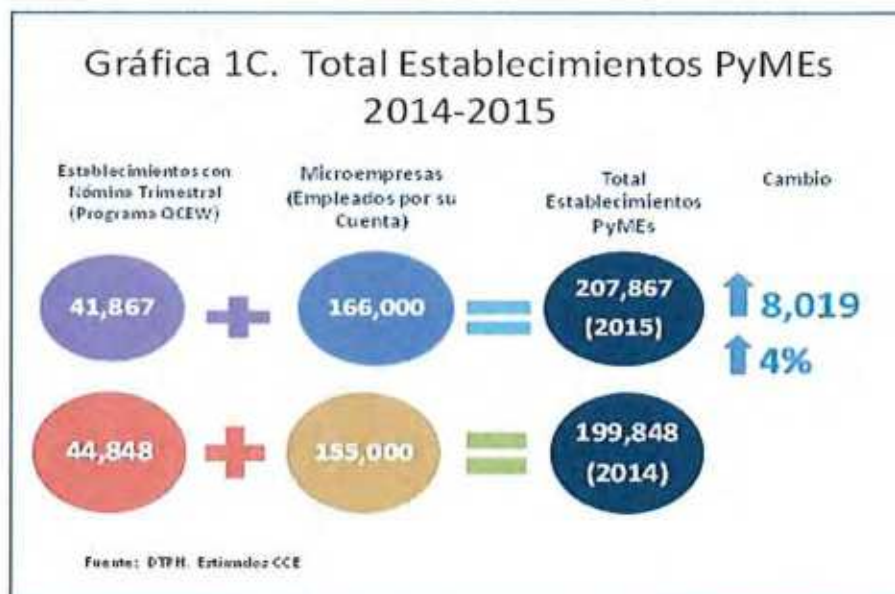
Gráfica 1C. Total Establecimientos PyMEs 2014-2015

Establecimientos con Nómina Trimestral (Programa QCEW)

Microempresas (Empleados por su Cuenta)

Total Establecimientos PyMEs

Cambio

41,867 + 166,000 = 207,867 (2015)

8,019

4%

44,848 + 155,000 = 199,848 (2014)

Fuente: DTRH. Estimados CCE